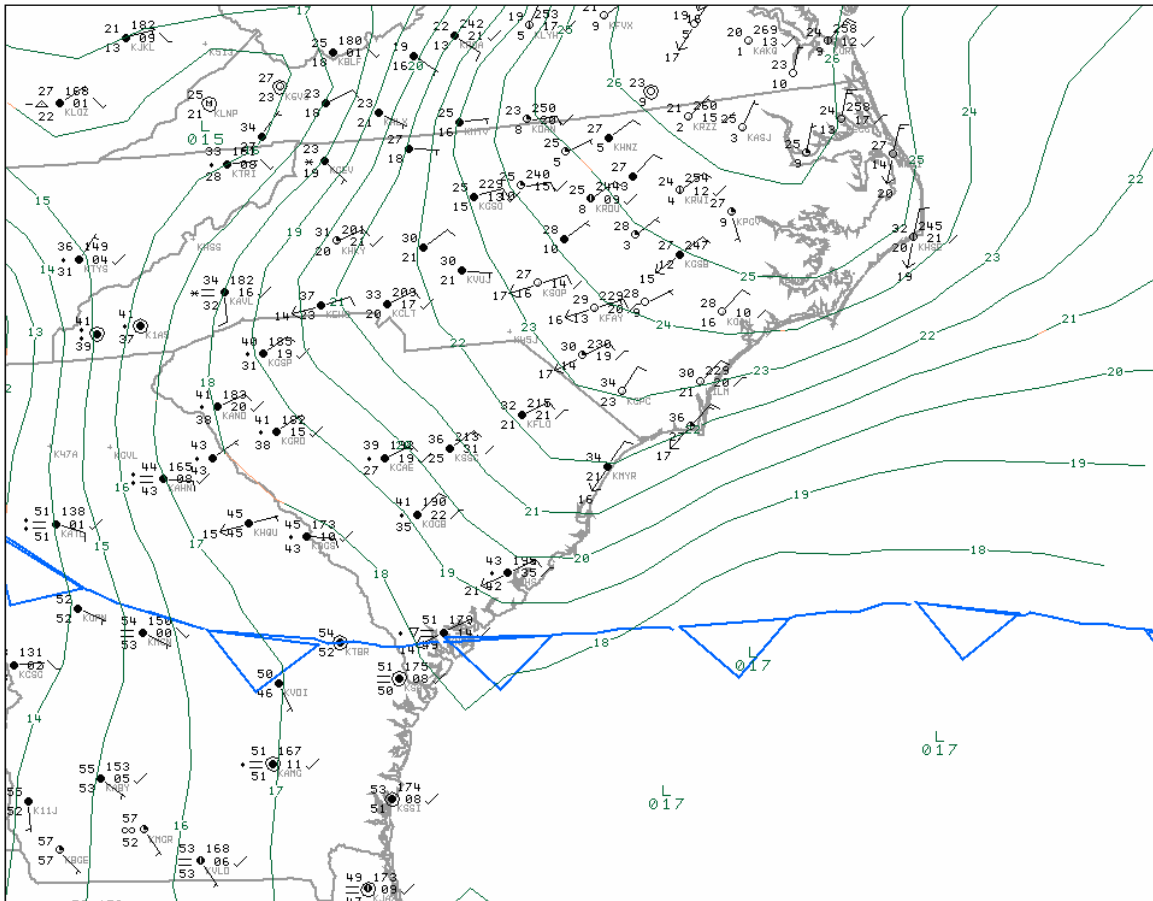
21 182 13 09 KJKL
17
25 180 18 01 KBLF
19 16 20
22 242 13 21 KMRA
19 253 5 17 KLYH
21 9 KFVX
19 16 5 17
20 269 1 13 KAKQ
24 258 9 12 KORF
26
27 168 22 01 KLOZ
25 21 KLNP
L 015
27 23 KGEV
34
33 186 28 08 KTRI
23 18
23 19 KGEV
23 21
27 18
25 16 KMTV
23 250 8 20 KDAN
23 10
26
23 9
21 260 2 15 KRZZ
25 3 KASJ
24 258 13 17
25 9
27 14 20
25
24
22
15
14
13
36 149 31 04 KTYS
19
31 201 20 21 KHKY
30 21
25 229 15 13 KGSO
25 240 15
25 244 8 09 KRDU
27 5 KHNZ
25 5
27
24 254 4 12 KRWI
27 9 KPGV
28 3
28 10
30 21 KVUJ
27 16 14 KGSP
29 229 16 13 KFAY 20 28
27 247 15 12 KOSB
25
28 10 16 KOAJ
32 245 20 21 KHSE 19
23
22
21
20
19
41 39
41 37 KIAG
34 182 32 16 KAVL
37 21 14 23 KCNS
33 209 20 17 KCLT
23
22
KUSJ
24
40 185 31 19 KGSP
18
30 230 17 19
30 229 21 20 KILM
23
34 23 KGPC
41 183 38 20 KAND
41 182 38 15 KGRD
32 215 21 21 KFLO
36 17
43 43
KHVL
K47A
16
44 165 43 08 KAHN
39 182 27 19 KCAE
36 213 25 31 KSSC
34 21 KMYR 16
21
45 15 45 KHQU
45 173 43 10 KOGS
41 190 35 22 KOGB
19
18
17
15
51 138 51 01 KATL
43 195 21 35 KHRJ 02
20
52 52 KGWN
54 150 53 00 KMNA
54 52 KTBR
51 173 49 19
18
L 017
50 46 KVDI
51 175 50 08 KSAV
131 02 KCSG
14
51 167 51 11 KAMG
17
L 017
55 153 53 05 KABY
55 52 K11J
57 52 KMGR
16
53 168 53 06 KVLD
57 57 KBGE
53 174 51 08 KSSI
L 017
49 173 47 09 KJAX